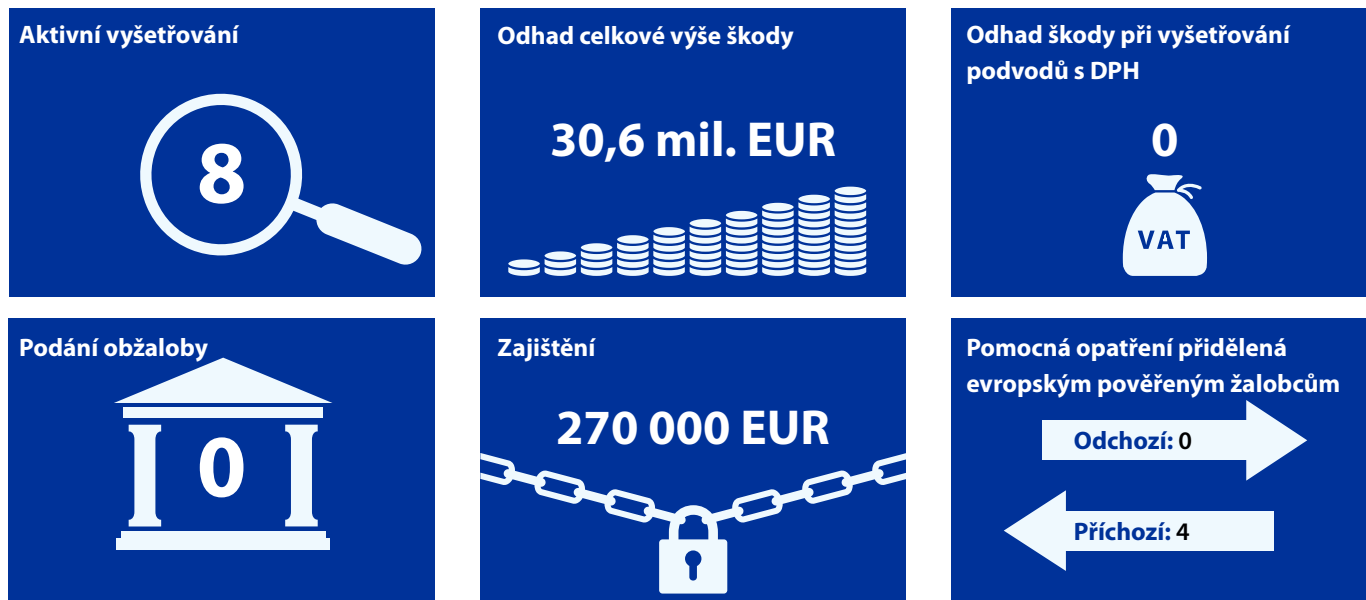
Aktivní vyšetřování

8

Odhad celkové výše škody

30,6 mil. EUR

Odhad škody při vyšetřování podvodů s DPH

0

VAT

Podání obžaloby

0

Zajištění

270 000 EUR

Pomocná opatření přidělená evropským pověřeným žalobcům

Odchozí: 0

Příchozí: 4